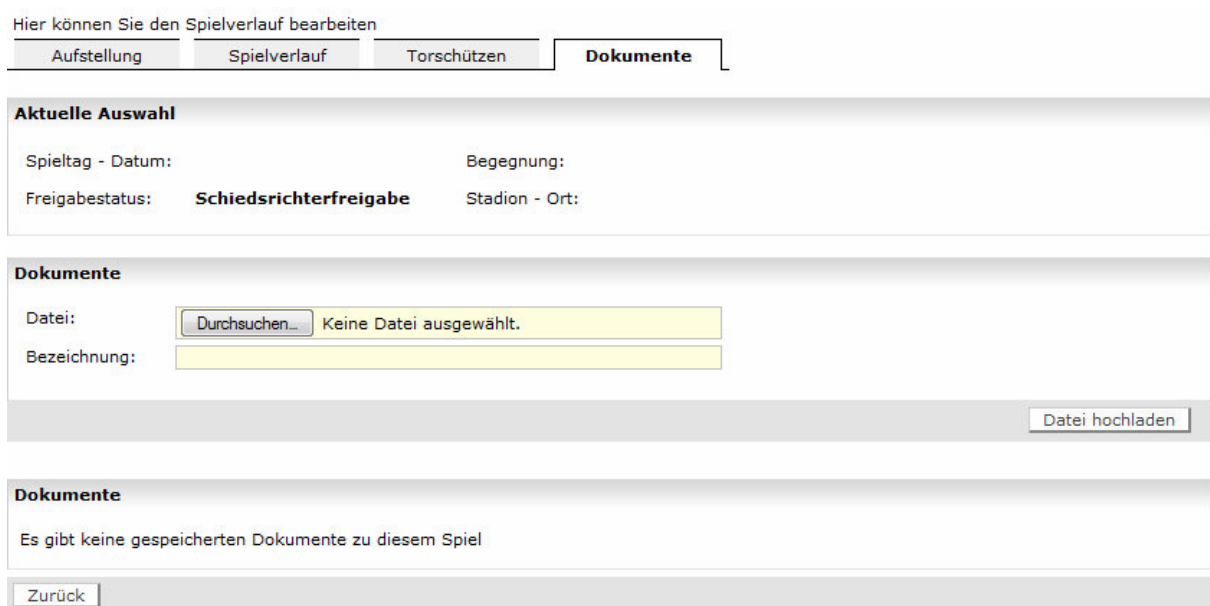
Hier können Sie den Spielverlauf bearbeiten

Aufstellung | Spielverlauf | Torschützen | Dokumente

Aktuelle Auswahl

Spieltag - Datum:

Begegnung:

Freigabestatus: Schiedsrichterfreigabe

Stadion - Ort:

Dokumente

Datei: Durchsuchen... Keine Datei ausgewählt.

Bezeichnung:

Datei hochladen

Dokumente

Es gibt keine gespeicherten Dokumente zu diesem Spiel

Zurück